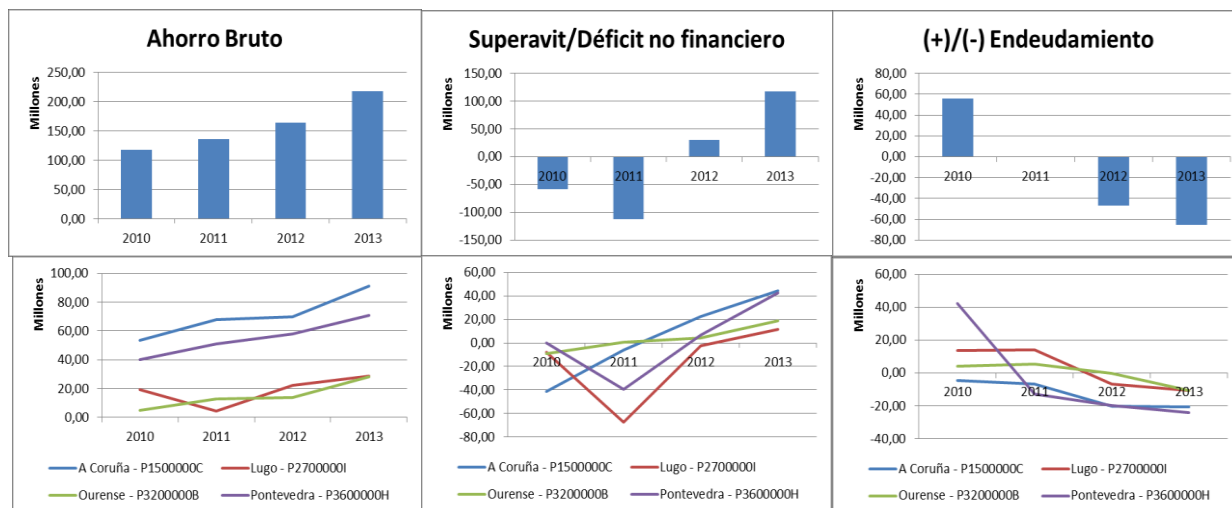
Ahorro Bruto

Millones

250,00
200,00
150,00
100,00
50,00
0,00

2010 2011 2012 2013

Superavit/Déficit no financiero

Millones

150,00
100,00
50,00
0,00
-50,00
-100,00
-150,00

2010 2011 2012 2013

(+)/(-) Endeudamiento

Millones

80,00
60,00
40,00
20,00
0,00
-20,00
-40,00
-60,00
-80,00

2010 2011 2012 2013

Millones

100,00
80,00
60,00
40,00
20,00
0,00

2010 2011 2012 2013

A Coruña - P1500000C
Lugo - P2700000I
Ourense - P3200000B
Pontevedra - P3600000H

Millones

60,00
40,00
20,00
0,00
-20,00
-40,00
-60,00
-80,00

2010 2011 2012 2013

A Coruña - P1500000C
Lugo - P2700000I
Ourense - P3200000B
Pontevedra - P3600000H

Millones

60,00
40,00
20,00
0,00
-20,00
-40,00

2010 2011 2012 2013

A Coruña - P1500000C
Lugo - P2700000I
Ourense - P3200000B
Pontevedra - P3600000H